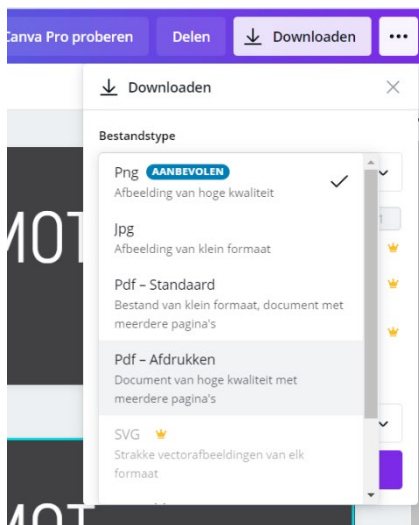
Canva Pro proberen
Delen
Downloaden
...

Downloaden

Bestandstype

Png AANBEVOLEN
Afbeelding van hoge kwaliteit

Jpg
Afbeelding van klein formaat

Pdf – Standaard
Bestand van klein formaat, document met meerdere pagina's

Pdf – Afdrukken
Document van hoge kwaliteit met meerdere pagina's

SVG
Strakke vectorafbeeldingen van elk formaat

MOT

MOT